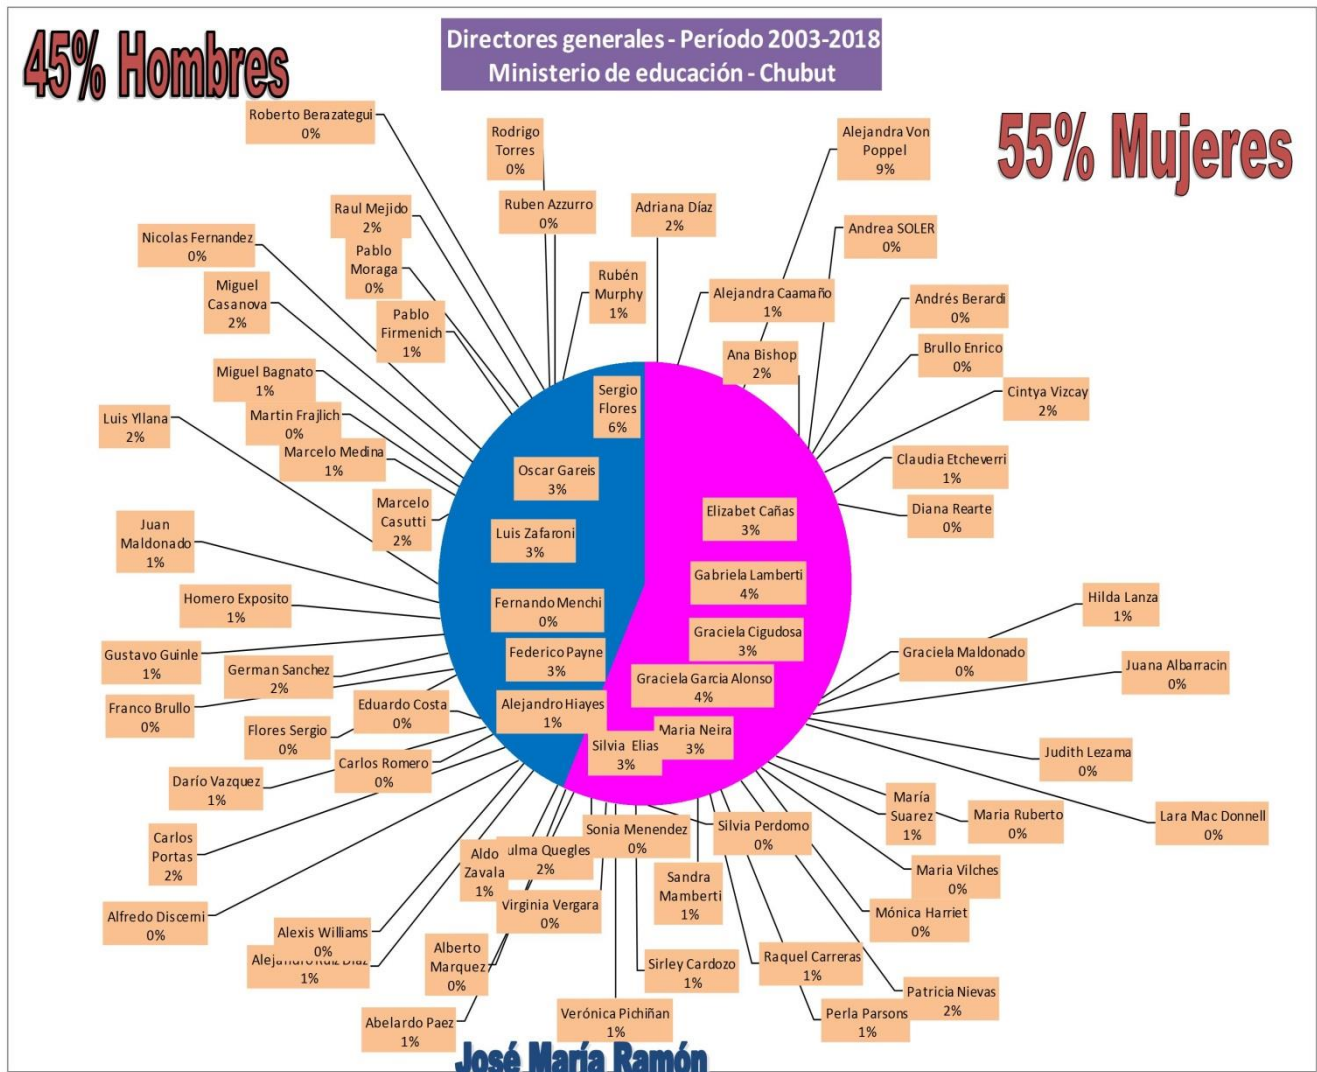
45% Hombres

Directores generales - Período 2003-2018
Ministerio de educación - Chubut

55% Mujeres

Roberto Berazategui
0%

Rodrigo Torres
0%

Alejandra Von Poppel
9%

Raul Mejido
2%

Ruben Azzurro
0%

Adriana Díaz
2%

Andrea SOLER
0%

Nicolas Fernandez
0%

Pablo Moraga
0%

Miguel Casanova
2%

Rubén Murphy
1%

Alejandra Caamaño
1%

Andrés Berardi
0%

Pablo Firmenich
1%

Brullo Enrico
0%

Ana Bishop
2%

Miguel Bagnato
1%

Cintya Vizcay
2%

Sergio Flores
6%

Luis Yllana
2%

Martin Frajlich
0%

Marcelo Medina
1%

Claudia Etcheverri
1%

Oscar Gareis
3%

Marcelo Casutti
2%

Diana Rearte
0%

Elizabet Cañas
3%

Juan Maldonado
1%

Luis Zafaroni
3%

Gabriela Lamberti
4%

Homero Exposito
1%

Fernando Menchi
0%

Hilda Lanza
1%

Graciela Cigudosa
3%

Gustavo Guinle
1%

Graciela Maldonado
0%

German Sanchez
2%

Federico Payne
3%

Juana Albarracin
0%

Graciela Garcia Alonso
4%

Franco Brullo
0%

Eduardo Costa
0%

Alejandro Hiayes
1%

Flores Sergio
0%

Maria Neira
3%

Silvia Elias
3%

Judith Lezama
0%

Carlos Romero
0%

Darío Vazquez
1%

María Suarez
1%

Maria Ruberto
0%

Lara Mac Donnell
0%

Sonia Menendez
0%

Silvia Perdomo
0%

Carlos Portas
2%

Aldo Zavala
1%

ulma Quegles
2%

Maria Vilches
0%

Sandra Mamberti
1%

Alfredo Discemi
0%

Virginia Vergara
0%

Mónica Harriet
0%

Alexis Williams
0%

Alejandro Ruiz Díaz
1%

Alberto Marquez
0%

Sirley Cardozo
1%

Raquel Carreras
1%

Patricia Nievas
2%

Verónica Pichiñan
1%

Perla Parsons
1%

Abelardo Paez
1%

José María Ramón